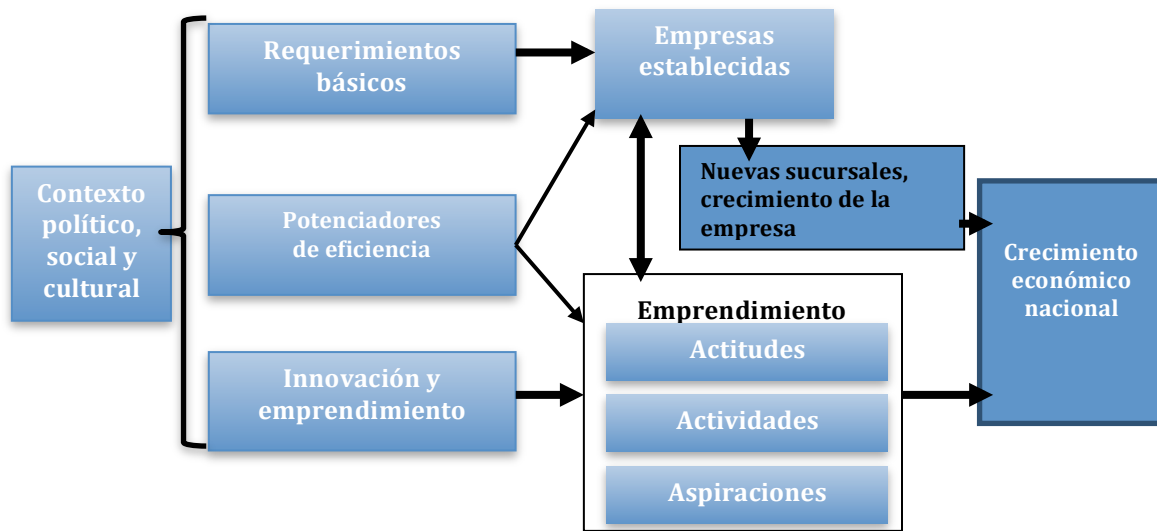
Contexto político, social y cultural

Requerimientos básicos

Potenciadores de eficiencia

Innovación y emprendimiento

Empresas establecidas

Nuevas sucursales, crecimiento de la empresa

Emprendimiento

Actitudes

Actividades

Aspiraciones

Crecimiento económico nacional